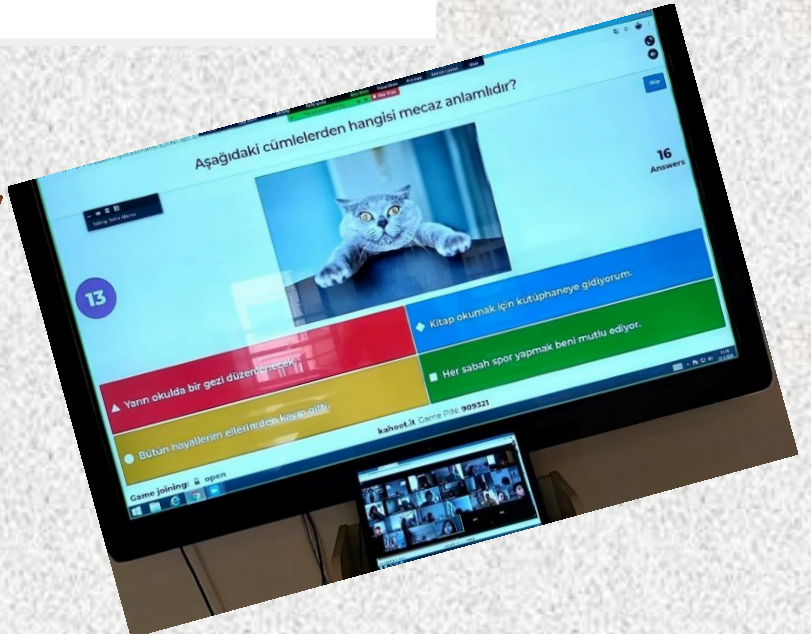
Aşağıdaki cümlelerden hangisi mecaz anlamlıdır?

Skip

16
Answers

13

Yarın okulda bir gezi düzenlenecek.

Kitap okumak için kütüphaneye gidiyorum.

Bütün hayallerim ellerimden kayıp gitti.

Her sabah spor yapmak beni mutlu ediyor.

kahoot.it Game PIN: 909321

Game joining: open